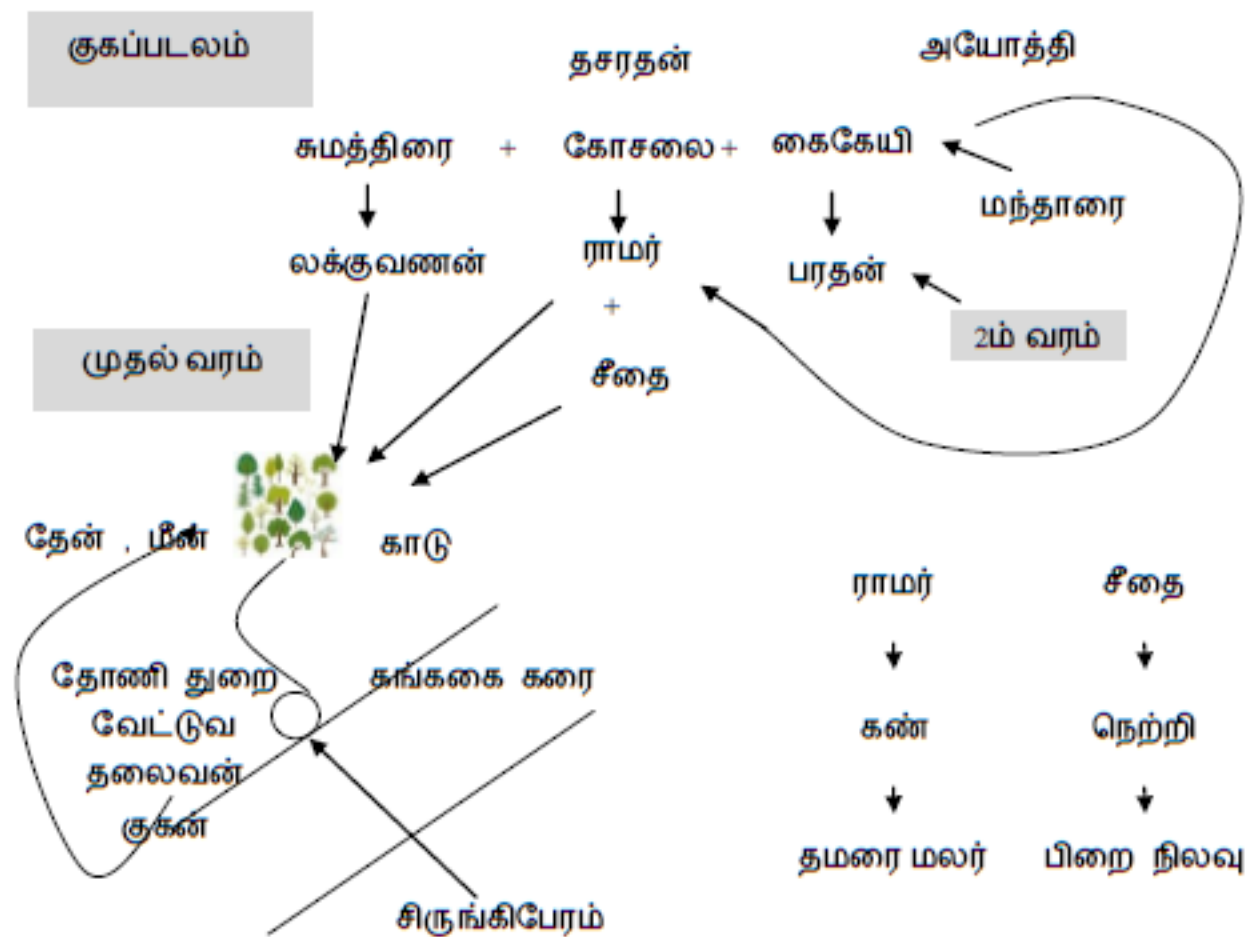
குகப்படலம்

தசரதன்

அயோத்தி

சுமத்திரை + கோசலை + கைகேயி

மந்தாரை

லக்குவணன்

ராமர்

+

சீதை

பரதன்

2ம் வரம்

முதல் வரம்

தேன் , மீன்

காடு

தோணி துறை

வேட்டுவ

தலைவன்

குகன்

கங்கை கரை

சிருங்கிபேரம்

ராமர்

கண்

தமரை மலர்

சீதை

நெற்றி

பிறை நிலவு